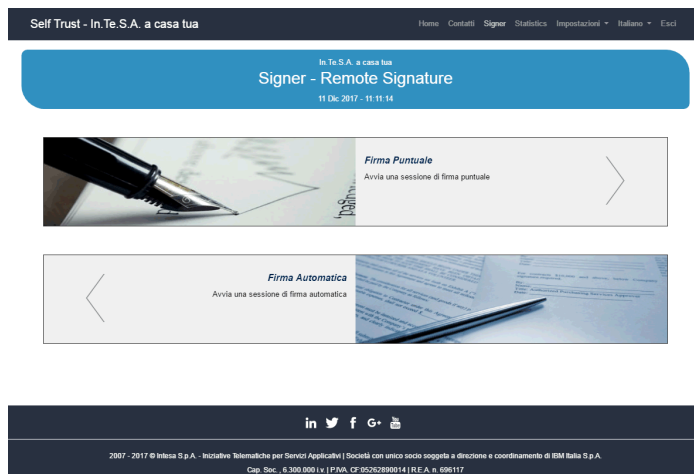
Self Trust - In.Te.S.A. a casa tua

Home Contatti Signer Statistics Impostazioni ▾ Italiano ▾ Esci

In.Te.S.A. a casa tua

Signer - Remote Signature

11 Dic 2017 - 11:11:14

Firma Puntuale

Avvia una sessione di firma puntuale

Firma Automatica

Avvia una sessione di firma automatica

2007 - 2017 © Intesa S.p.A. - Iniziative Telematiche per Servizi Applicativi | Società con unico socio soggetta a direzione e coordinamento di IBM Italia S.p.A.

Cap. Soc. , 6.300.000 i.v. | P.IVA. CF:05262890014 | R.E.A. n. 696117